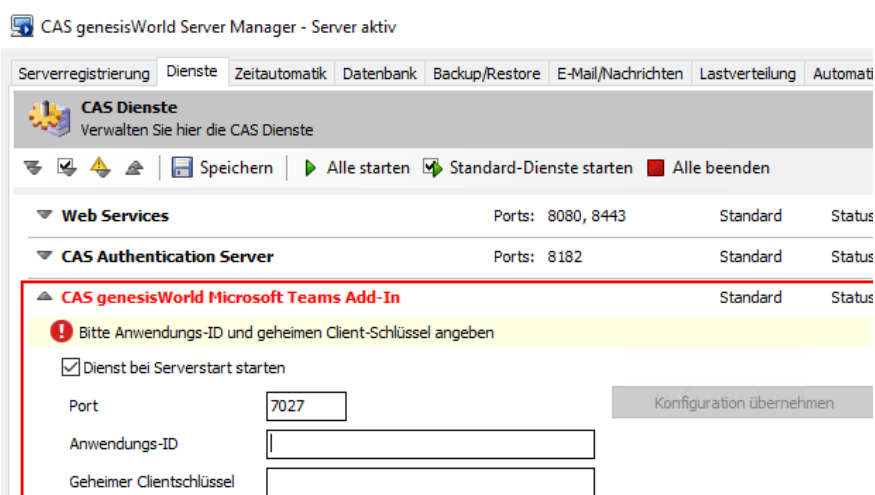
CAS genesisWorld Server Manager - Server aktiv

Serverregistrierung | Dienste | Zeitautomatik | Datenbank | Backup/Restore | E-Mail/Nachrichten | Lastverteilung | Automati

CAS Dienste
Verwalten Sie hier die CAS Dienste

Speichern | Alle starten | Standard-Dienste starten | Alle beenden

| | | | |
|---|---|---|---|
| Web Services | Ports: 8080, 8443 | Standard | Status |
| CAS Authentication Server | Ports: 8182 | Standard | Status |
| CAS genesisWorld Microsoft Teams Add-In | | Standard | Status |

Bitte Anwendungs-ID und geheimen Client-Schlüssel angeben

Dienst bei Serverstart starten

Port 7027

Konfiguration übernehmen

Anwendungs-ID

Geheimer Clientschlüssel